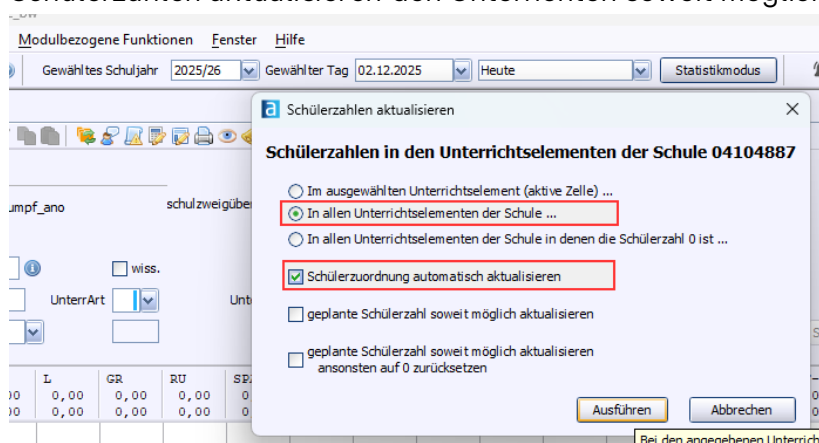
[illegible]

Modulbezogene Funktionen Fenster Hilfe

Gewähltes Schuljahr 2025/26 Gewählter Tag 02.12.2025 Heute Statistikmodus

umpf_ano

schulzweigüber

wiss.

UnterrArt

Unt

| L | GR | RU | SP |
|---|---|---|---|
| 0,00 | 0,00 | 0,00 | 0 |
| 0,00 | 0,00 | 0,00 | 0 |

Schülerzahlen aktualisieren

Schülerzahlen in den Unterrichtselementen der Schule 04104887

Im ausgewählten Unterrichtselement (aktive Zelle) ...

In allen Unterrichtselementen der Schule ...

In allen Unterrichtselementen der Schule in denen die Schülerzahl 0 ist ...

Schülerzuordnung automatisch aktualisieren

geplante Schülerzahl soweit möglich aktualisieren

geplante Schülerzahl soweit möglich aktualisieren ansonsten auf 0 zurücksetzen

Ausführen

Abbrechen

Bei den angegebenen Unterrich